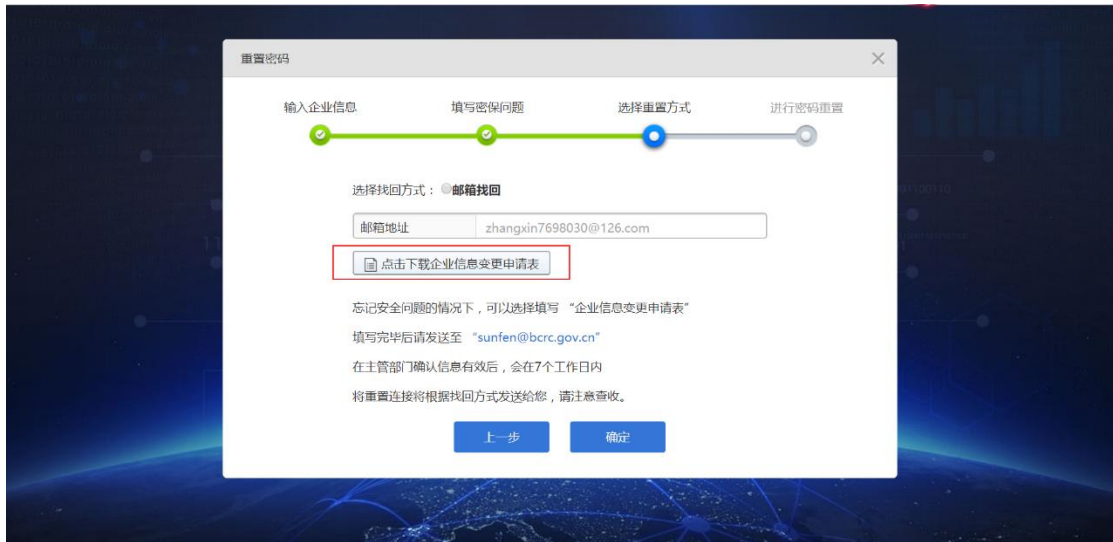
重置密码

×

输入企业信息

填写密保问题

选择重置方式

进行密码重置

选择找回方式： 邮箱找回

邮箱地址

zhangxin7698030@126.com

点击下载企业信息变更申请表

忘记安全问题的情况下，可以选择填写“企业信息变更申请表”

填写完毕后请发送至“sunfen@bcrc.gov.cn”

在主管部门确认信息有效后，会在7个工作日内

将重置连接将根据找回方式发送给您，请注意查收。

上一步

确定